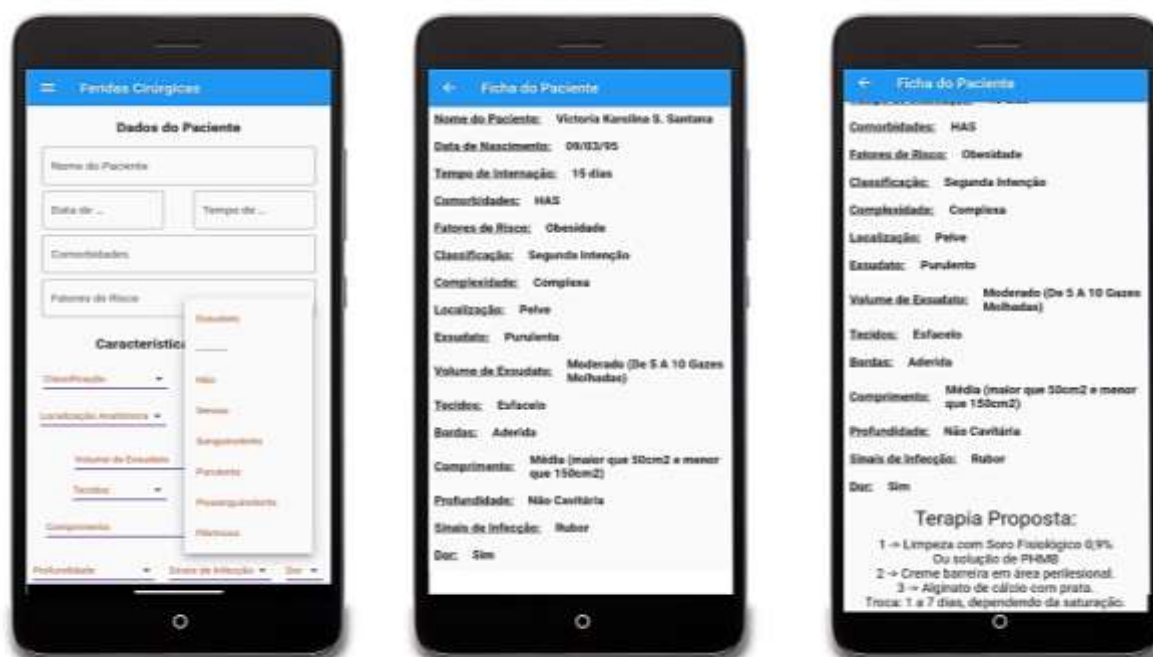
Feridas Cirúrgicas

Dados do Paciente

Nome do Paciente

Data de ...

Tempo de ...

Comorbidades

Fatores de Risco

Característica

Classificação

Localização Anatômica

Volume de Exsudato

Tecidos

Comprimento

Profundidade

Sinais de Infecção

Dor

Exsudato

———

Não

Seroso

Sanguinolento

Purulento

Piossanguinolento

Fibrinoso

Ficha do Paciente

Nome do Paciente: Victoria Karolina S. Santana

Data de Nascimento: 09/03/95

Tempo de Internação: 15 dias

Comorbidades: HAS

Fatores de Risco: Obesidade

Classificação: Segunda Intenção

Complexidade: Complexa

Localização: Pelve

Exsudato: Purulento

Volume de Exsudato: Moderado (De 5 A 10 Gazes Molhadas)

Tecidos: Esfacelo

Bordas: Aderida

Comprimento: Média (maior que 50cm2 e menor que 150cm2)

Profundidade: Não Cavitária

Sinais de Infecção: Rubor

Dor: Sim

Ficha do Paciente

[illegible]

Comorbidades: HAS

Fatores de Risco: Obesidade

Classificação: Segunda Intenção

Complexidade: Complexa

Localização: Pelve

Exsudato: Purulento

Volume de Exsudato: Moderado (De 5 A 10 Gazes Molhadas)

Tecidos: Esfacelo

Bordas: Aderida

Comprimento: Média (maior que 50cm2 e menor que 150cm2)

Profundidade: Não Cavitária

Sinais de Infecção: Rubor

Dor: Sim

Terapia Proposta:

1 → Limpeza com Soro Fisiológico 0,9%. Ou solução de PHMB

2 → Creme barreira em área perilesional.

3 → Alginato de cálcio com prata.

Troca: 1 a 7 dias, dependendo da saturação.